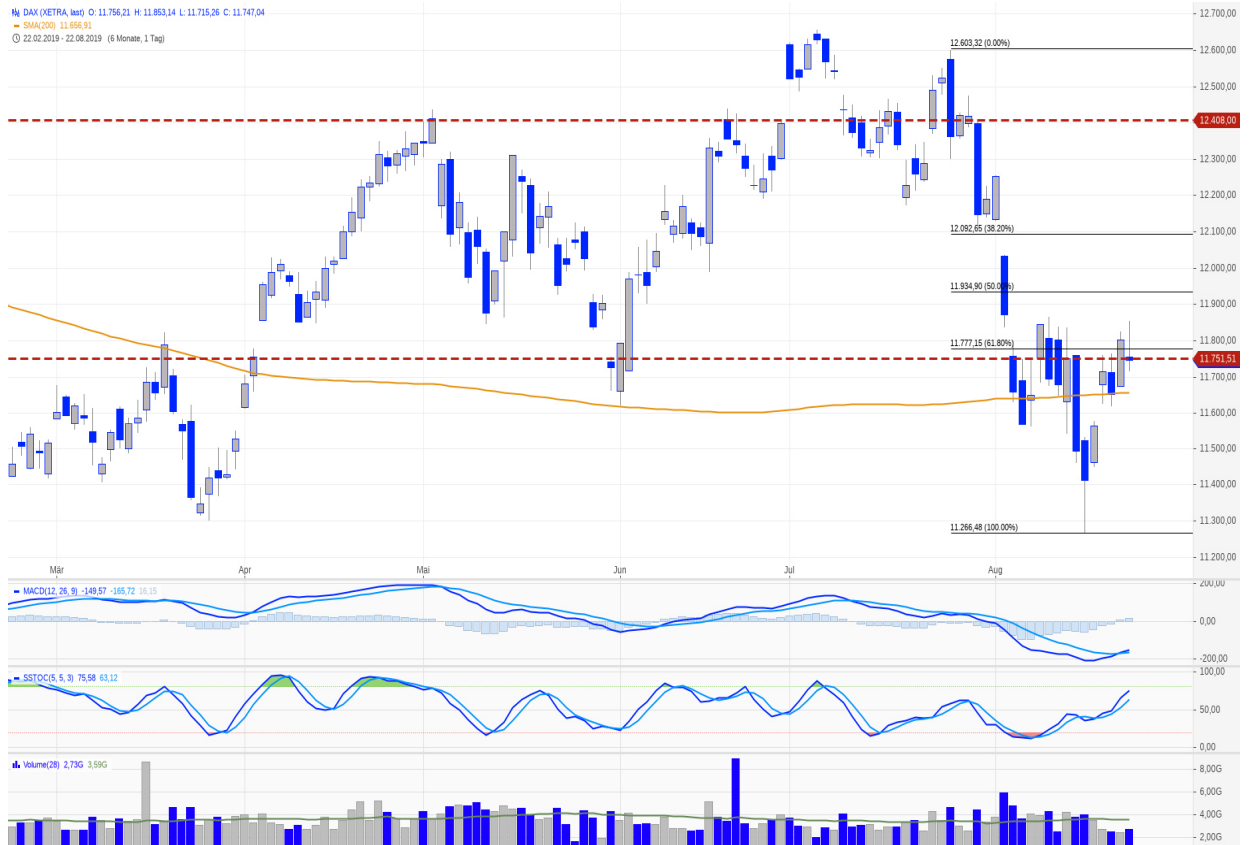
DAX (XETRA, last) O: 11.756,21 H: 11.853,14 L: 11.715,26 C: 11.747,04
SMA(200) 11.656,91
22.02.2019 - 22.08.2019 (6 Monate, 1 Tag)

12.700,00
12.600,00
12.500,00
12.408,00
12.300,00
12.200,00
12.100,00
12.000,00
11.900,00
11.800,00
11.751,51
11.700,00
11.600,00
11.500,00
11.400,00
11.300,00
11.200,00

12.603,32 (0.00%)
12.092,65 (38.20%)
11.934,90 (50.00%)
11.777,15 (61.80%)
11.266,48 (100.00%)

Mär
Apr
Mai
Jun
Jul
Aug

MACD(12, 26, 9) -149,57 -165,72 16,15
200,00
0,00
-200,00

SSTOC(5, 5, 3) 75,58 63,12
100,00
50,00
0,00

Volume(28) 2,73G 3,59G
8,00G
6,00G
4,00G
2,00G